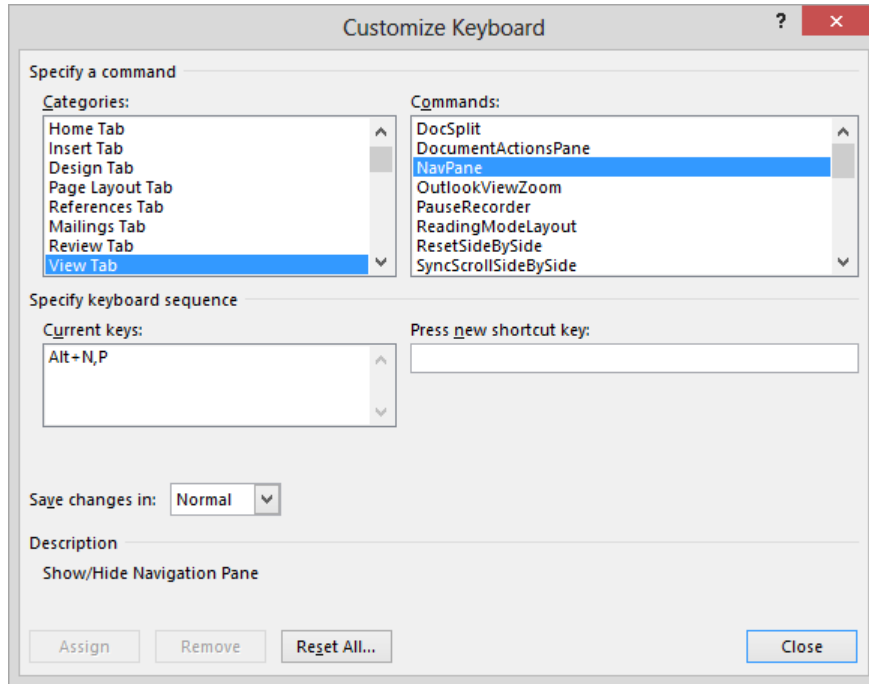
Customize Keyboard

?

Specify a command

Categories:

Home Tab
Insert Tab
Design Tab
Page Layout Tab
References Tab
Mailings Tab
Review Tab
View Tab

Commands:

DocSplit
DocumentActionsPane
NavPane
OutlookViewZoom
PauseRecorder
ReadingModeLayout
ResetSideBySide
SyncScrollSideBySide

Specify keyboard sequence

Current keys:

Alt+N,P

Press new shortcut key:

Save changes in: Normal

Description

Show/Hide Navigation Pane

Assign | Remove | Reset All... | Close